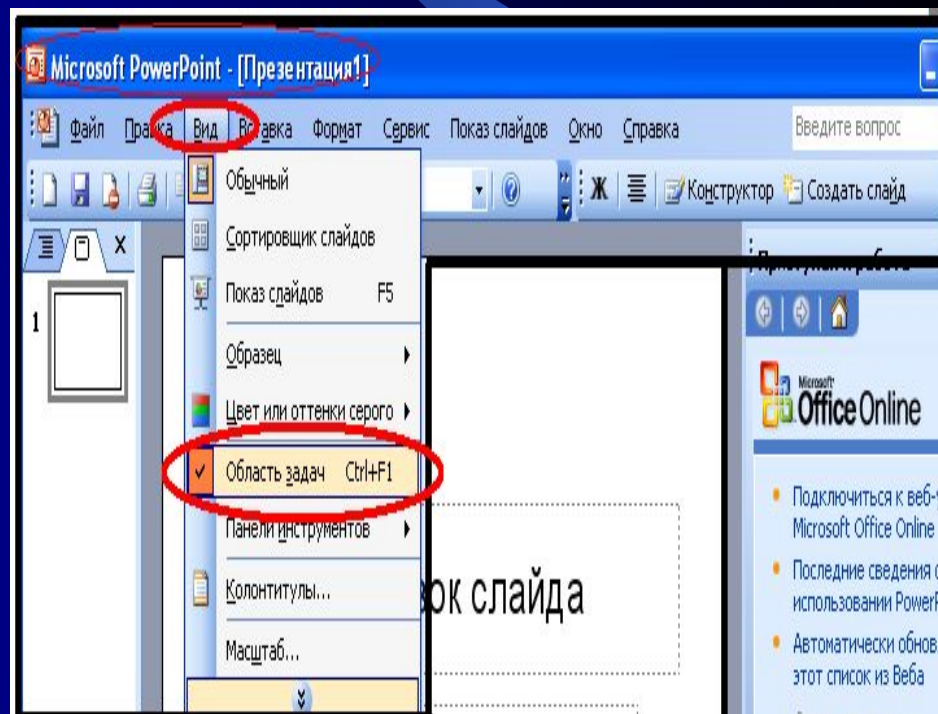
Microsoft PowerPoint - [Презентация1]

Файл Правка Вид Вставка Формат Сервис Показ слайдов Окно Справка

Введите вопрос

Ж Конструктор Создать слайд

1

Обычный
Сортировщик слайдов
Показ слайдов F5
Образец
Цвет или оттенки серого
Область задач Ctrl+F1
Панели инструментов
Колонтитулы...
Масштаб...

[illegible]ок слайда

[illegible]

Microsoft Office Online

Подключиться к веб-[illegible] Microsoft Office Online

Последние сведения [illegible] использовании PowerP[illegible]

Автоматически обнов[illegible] этот список из Веба